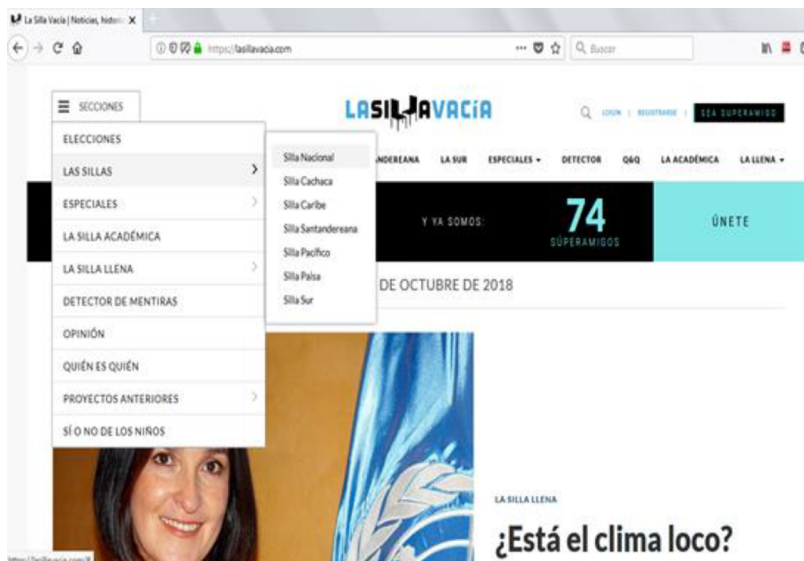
La Silla Vacía | Noticias, histori X

https://lasillavacia.com

Buscar

SECCIONES

LASILLAVACIA

LOGIN | REGISTRARSE | SEA SUPERAMIGO

ELECCIONES

LAS SILLAS

ESPECIALES

LA SILLA ACADÉMICA

LA SILLA LLENA

DETECTOR DE MENTIRAS

OPINIÓN

QUIÉN ES QUIÉN

PROYECTOS ANTERIORES

SÍ O NO DE LOS NIÑOS

Silla Nacional

Silla Cachaca

Silla Caribe

Silla Santandereana

Silla Pacífico

Silla Paisa

Silla Sur

NDEREANA LA SUR ESPECIALES DETECTOR Q&Q LA ACADÉMICA LA LLENA

Y YA SOMOS: 74 SUPERAMIGOS

ÚNETE

DE OCTUBRE DE 2018

LA SILLA LLENA

¿Está el clima loco?

https://lasillavacia.com/#